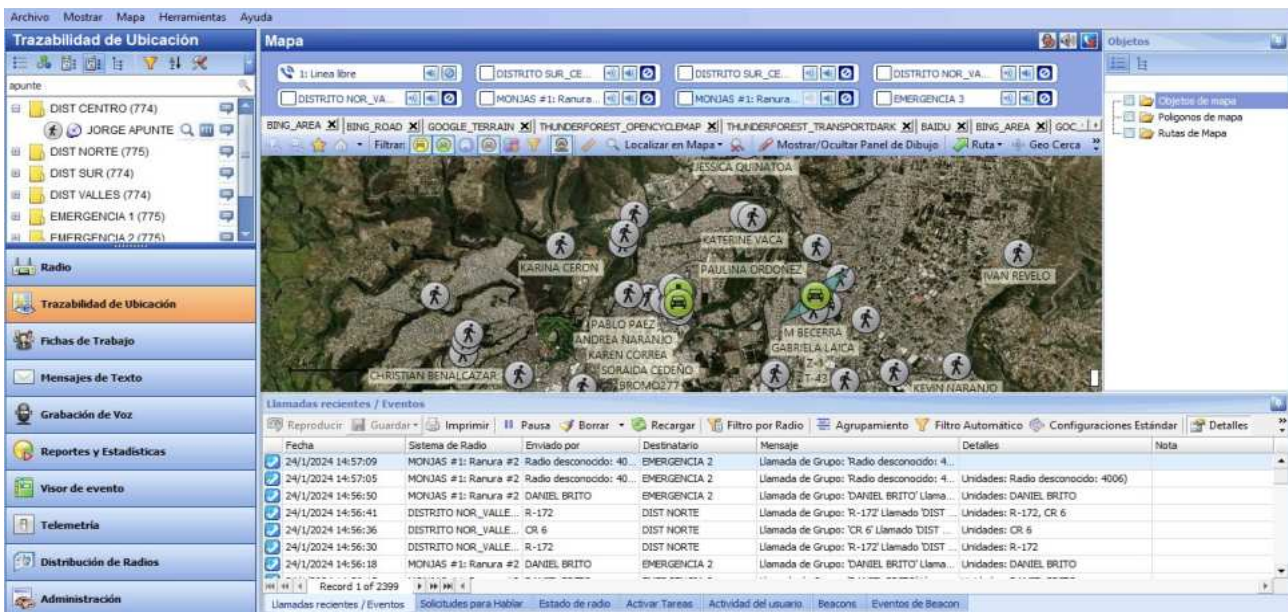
Archivo Mostrar Mapa Herramientas Ayuda

Trazabilidad de Ubicación

apunte

DIST CENTRO (774)
JORGE APUNTE
DIST NORTE (775)
DIST SUR (774)
DIST VALLES (774)
EMERGENCIA 1 (775)
EMERGENCIA 2 (775)

Radio
Trazabilidad de Ubicación
Fichas de Trabajo
Mensajes de Texto
Grabación de Voz
Reportes y Estadísticas
Visor de evento
Telemetría
Distribución de Radios
Administración

Mapa

1: Linea libre
DISTRITO SUR_CE...
DISTRITO SUR_CE...
DISTRITO NOR_VA...
DISTRITO NOR_VA...
MONJAS #1: Ranura...
MONJAS #1: Ranura...
EMERGENCIA 3

BING_AREA | BING_ROAD | GOOGLE_TERRAIN | THUNDERFOREST_OPENCYCLEMAP | THUNDERFOREST_TRANSPORTDARK | BAIDU | BING_AREA | GOC

Filtrar: Localizar en Mapa Mostrar/Ocultar Panel de Dibujo Ruta Geo Cerca

JESSICA QUINATOA
KATERINE VACA
KARINA CERON
PAULINA ORDONEZ
IVAN REVELO
PABLO PAEZ
ANDREA NARANJO
KAREN CORREA
SORAIDA CEDEÑO
BROMO277
M BECERRA
GABRIELA LAICA
CHRISTIAN BENALCAZAR
KEVIN NARANJO
T-43

Objetos

Objetos de mapa
Polígonos de mapa
Rutas de Mapa

Llamadas recientes / Eventos

Reproducir Guardar Imprimir Pausa Borrar Recargar Filtro por Radio Agrupamiento Filtro Automático Configuraciones Estándar Detalles

| Fecha | Sistema de Radio | Enviado por | Destinatario | Mensaje | Detalles | Nota |
|---|---|---|---|---|---|---|
| 24/1/2024 14:57:09 | MONJAS #1: Ranura #2 | Radio desconocido: 40... | EMERGENCIA 2 | Llamada de Grupo: 'Radio desconocido: 4... | | |
| 24/1/2024 14:57:05 | MONJAS #1: Ranura #2 | Radio desconocido: 40... | EMERGENCIA 2 | Llamada de Grupo: 'Radio desconocido: 4... | Unidades: Radio desconocido: 4006) | |
| 24/1/2024 14:56:50 | MONJAS #1: Ranura #2 | DANIEL BRITO | EMERGENCIA 2 | Llamada de Grupo: 'DANIEL BRITO' Llama... | Unidades: DANIEL BRITO | |
| 24/1/2024 14:56:41 | DISTRITO NOR_VALLE... | R-172 | DIST NORTE | Llamada de Grupo: 'R-172' Llamado 'DIST ... | Unidades: R-172, CR 6 | |
| 24/1/2024 14:56:36 | DISTRITO NOR_VALLE... | CR 6 | DIST NORTE | Llamada de Grupo: 'CR 6' Llamado 'DIST ... | Unidades: CR 6 | |
| 24/1/2024 14:56:30 | DISTRITO NOR_VALLE... | R-172 | DIST NORTE | Llamada de Grupo: 'R-172' Llamado 'DIST ... | Unidades: R-172 | |
| 24/1/2024 14:56:18 | MONJAS #1: Ranura #2 | DANIEL BRITO | EMERGENCIA 2 | Llamada de Grupo: 'DANIEL BRITO' Llama... | Unidades: DANIEL BRITO | |

Record 1 of 2399

Llamadas recientes / Eventos | Solicitudes para Hablar | Estado de radio | Activar Tareas | Actividad del usuario | Beacons | Eventos de Beacon